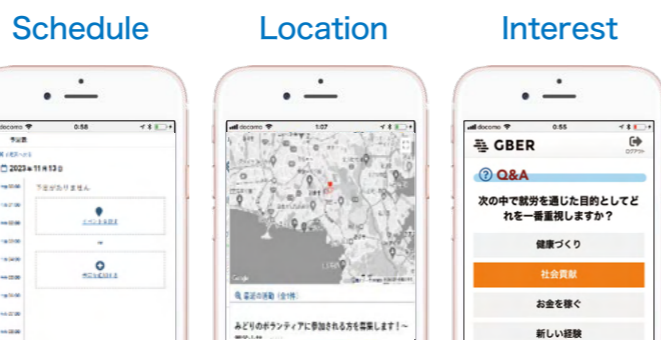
Schedule

docomo 0:58
予定表
2023年11月13日
予定がありません

Location

docomo 1:07
Google
近辺の活動（全1件）
みどりのボランティアに参加される方を募集します！～

Interest

docomo 0:55
GBER
ログアウト
Q&A
次の中で就労を通じた目的としてどれを一番重視しますか？
健康づくり
社会貢献
お金を稼ぐ
新しい経験